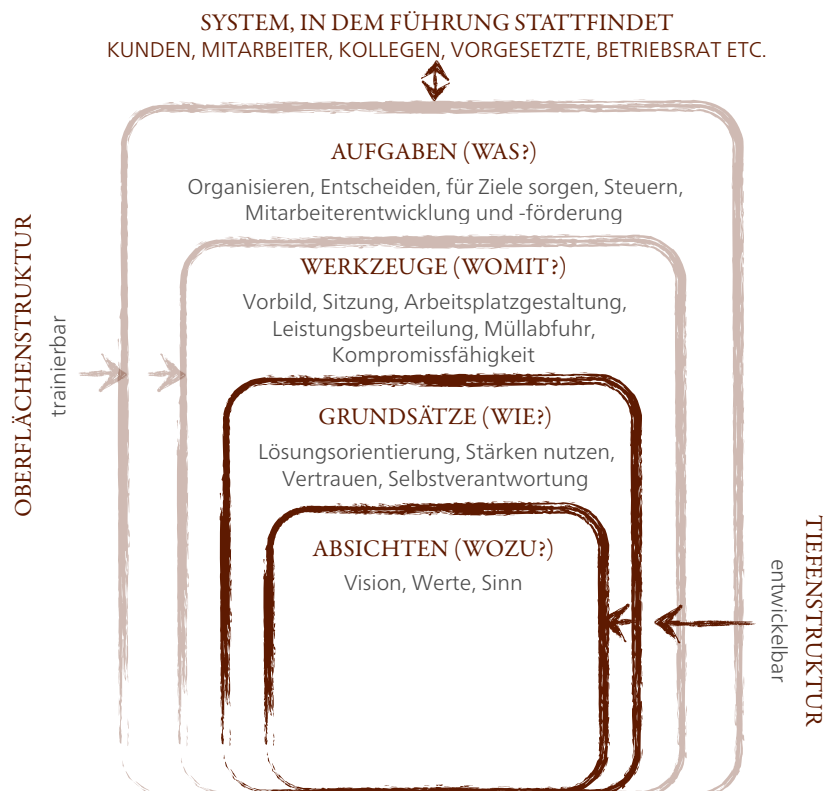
SYSTEM, IN DEM FÜHRUNG STATTFINDET
KUNDEN, MITARBEITER, KOLLEGEN, VORGESETZTE, BETRIEBSRAT ETC.

AUFGABEN (WAS?)
Organisieren, Entscheiden, für Ziele sorgen, Steuern, Mitarbeiterentwicklung und -förderung

WERKZEUGE (WOMIT?)
Vorbild, Sitzung, Arbeitsplatzgestaltung, Leistungsbeurteilung, Müllabfuhr, Kompromissfähigkeit

GRUNDSÄTZE (WIE?)
Lösungsorientierung, Stärken nutzen, Vertrauen, Selbstverantwortung

ABSICHTEN (WOZU?)
Vision, Werte, Sinn

OBERFLÄCHENSTRUKTUR
trainierbar

TIEFENSTRUKTUR
entwickelbar